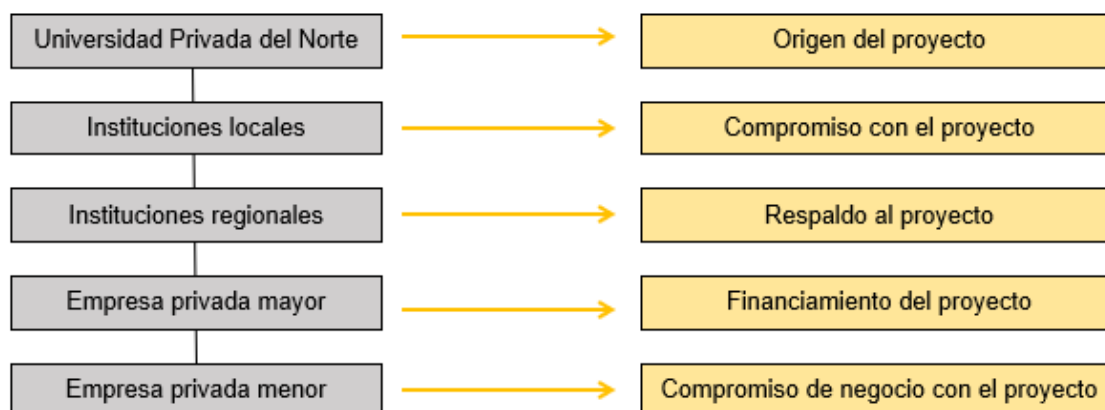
Universidad Privada del Norte

Origen del proyecto

Instituciones locales

Compromiso con el proyecto

Instituciones regionales

Respaldo al proyecto

Empresa privada mayor

Financiamiento del proyecto

Empresa privada menor

Compromiso de negocio con el proyecto